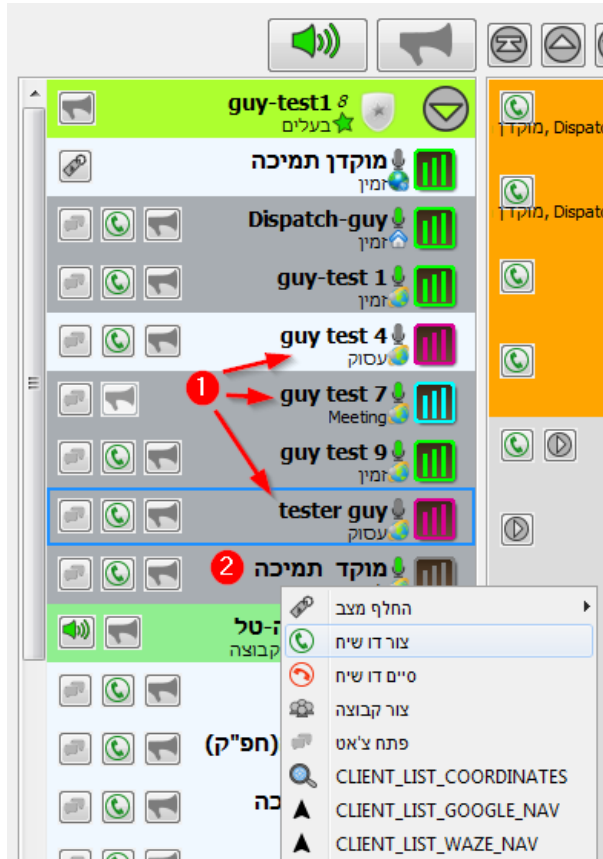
guy-test1 8
בעלים

מוקדן תמיכה
זמין

Dispatch-guy
זמין

guy-test 1
זמין

guy test 4
עסוק

guy test 7
Meeting

guy test 9
זמין

tester guy
עסוק

מוקד תמיכה

ה-טל
קבוצה

(חפ"ק)

כה

1

2

מוקדן, Dispatc

מוקדן, Dispatc

החלף מצב
צור דו שיח
סיים דו שיח
צור קבוצה
פתח צ'אט
CLIENT_LIST_COORDINATES
CLIENT_LIST_GOOGLE_NAV
CLIENT_LIST_WAZE_NAV